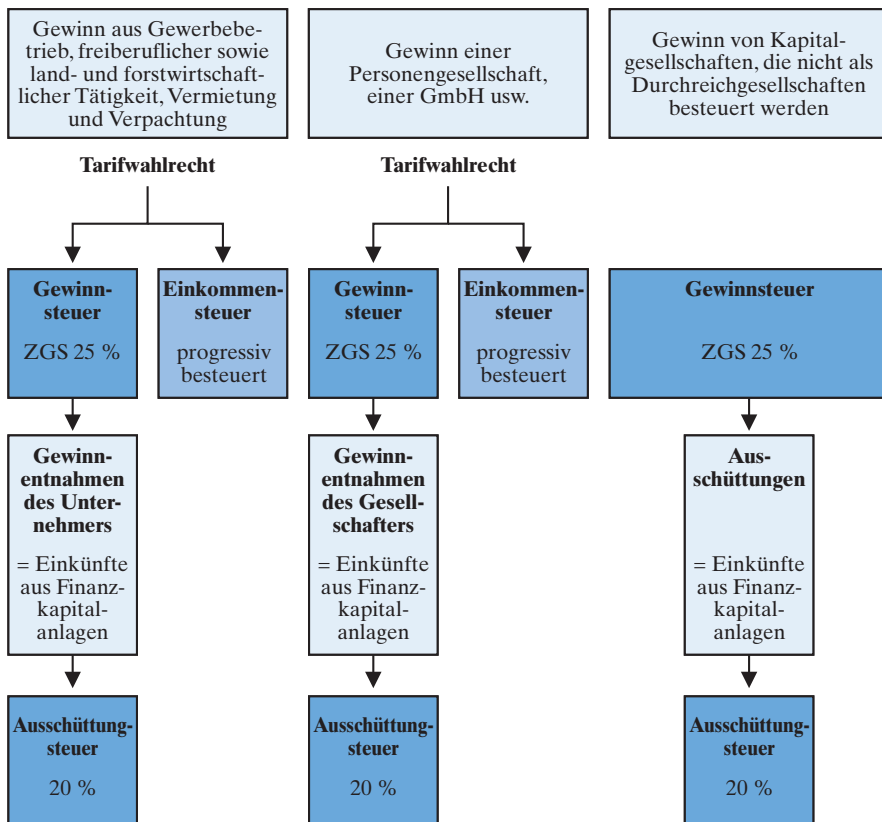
Gewinn aus Gewerbebetrieb, freiberuflicher sowie land- und forstwirtschaftlicher Tätigkeit, Vermietung und Verpachtung

Tarifwahlrecht

Gewinnsteuer

ZGS 25 %

Einkommensteuer

progressiv besteuert

Gewinnentnahmen des Unternehmers

= Einkünfte aus Finanzkapitalanlagen

Ausschüttungsteuer

20 %

Gewinn einer Personengesellschaft, einer GmbH usw.

Tarifwahlrecht

Gewinnsteuer

ZGS 25 %

Einkommensteuer

progressiv besteuert

Gewinnentnahmen des Gesellschafters

= Einkünfte aus Finanzkapitalanlagen

Ausschüttungsteuer

20 %

Gewinn von Kapitalgesellschaften, die nicht als Durchreichgesellschaften besteuert werden

Gewinnsteuer

ZGS 25 %

Ausschüttungen

= Einkünfte aus Finanzkapitalanlagen

Ausschüttungsteuer

20 %